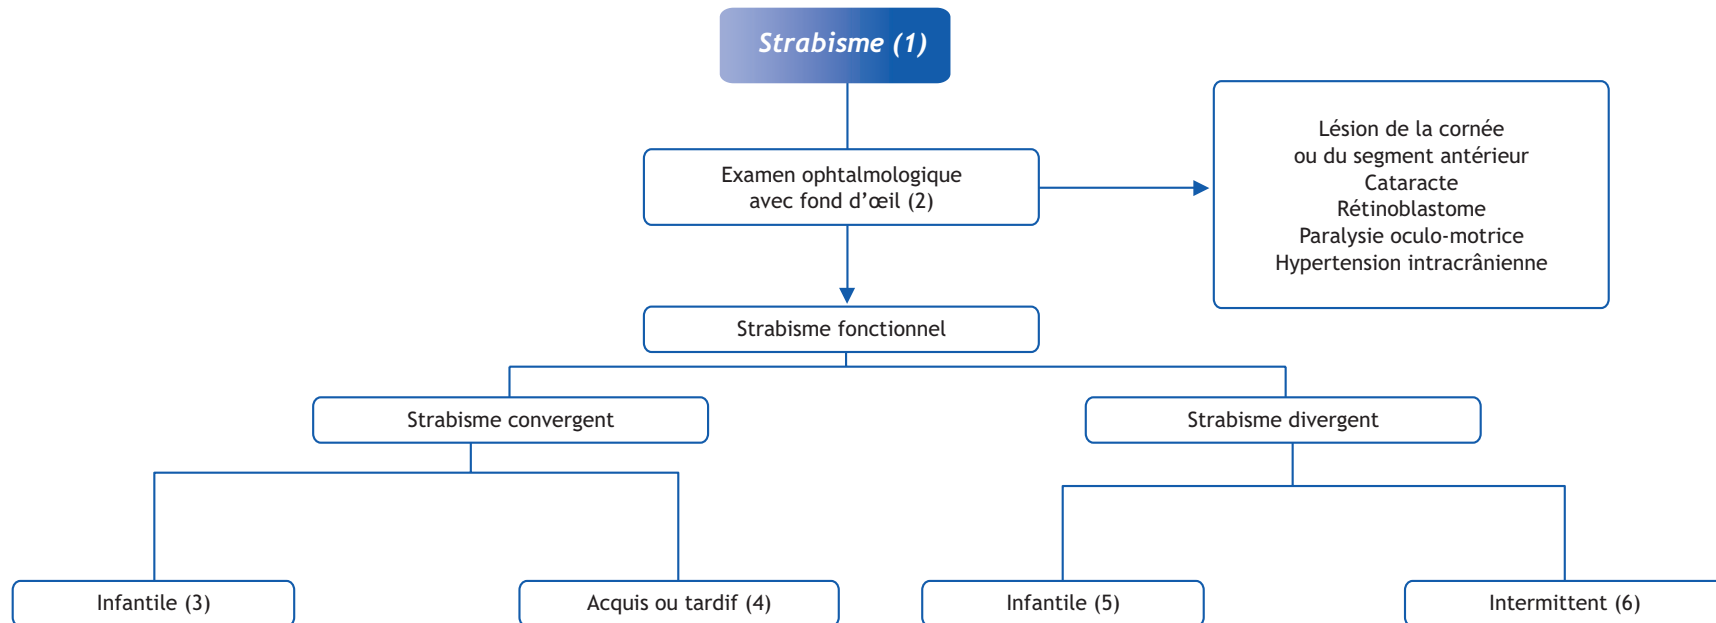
Strabisme (1)

Examen ophtalmologique avec fond d’œil (2)

Lésion de la cornée
ou du segment antérieur
Cataracte
Rétinoblastome
Paralysie oculo-motrice
Hypertension intracrânienne

Strabisme fonctionnel

Strabisme convergent

Strabisme divergent

Infantile (3)

Acquis ou tardif (4)

Infantile (5)

Intermittent (6)